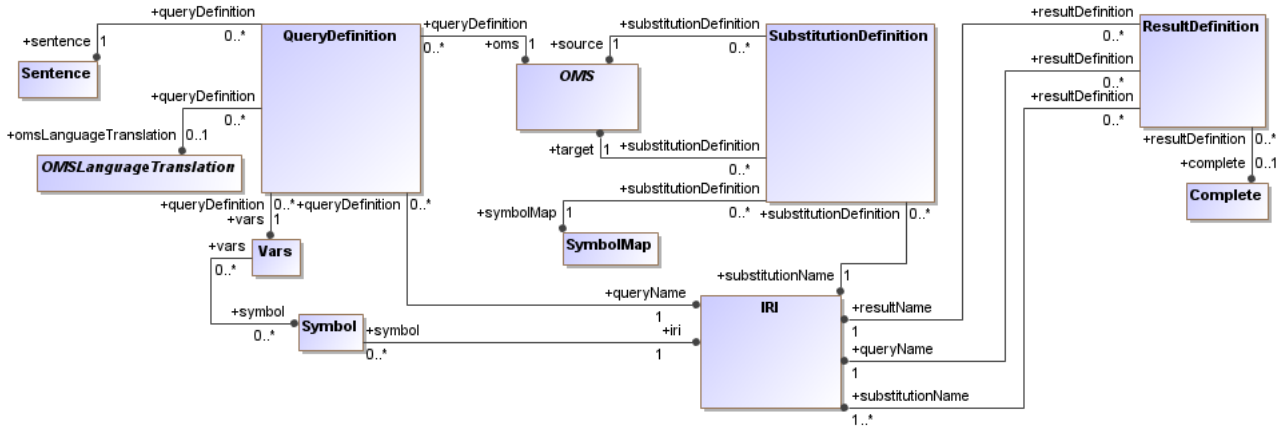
+queryDefinition
+sentence 1
0..*
Sentence
QueryDefinition
+queryDefinition
0..*
+oms 1
+source 1
+substitutionDefinition
0..*
SubstitutionDefinition
+resultDefinition
0..*
ResultDefinition
+resultDefinition
0..*
+resultDefinition
0..*
OMS
+queryDefinition
0..*
+omsLanguageTranslation 0..1
OMSLanguageTranslation
+target 1
+substitutionDefinition
0..*
+resultDefinition 0..*
+complete 0..1
Complete
+substitutionDefinition
+queryDefinition 0..*
+vars 1
+queryDefinition 0..*
+symbolMap 1
0..*
+substitutionDefinition 0..*
SymbolMap
+vars
Vars
0..*
+substitutionName 1
+queryName
1
IRI
+resultName
1
+symbol
0..*
Symbol
+symbol
0..*
+iri
1
+queryName
1
+substitutionName
1..*